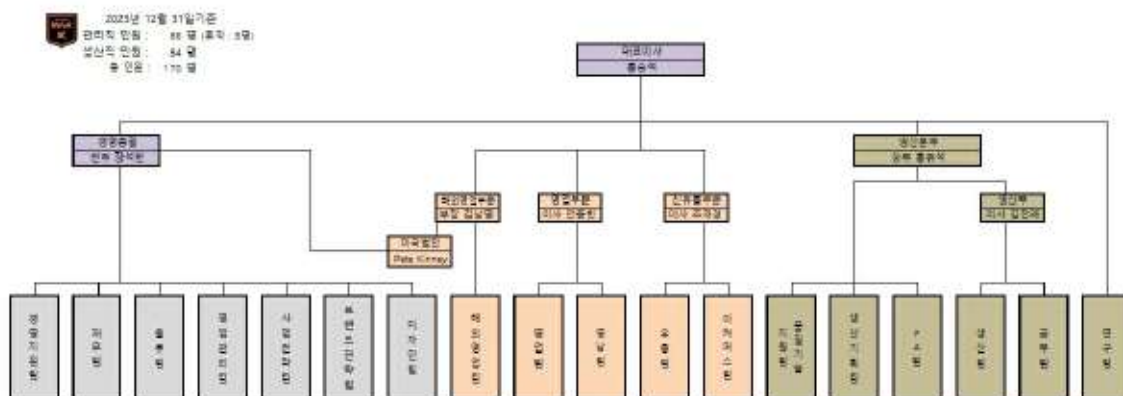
2023년 12월 31일기준
관리직 인원 : 86 명 (휴직 : 3명)
생산직 인원 : 84 명
총 인원 : 170 명

대표이사
홍승익

경영총괄
전무 정덕현

해외영업부문
부장 김남열

영업부문
이사 안종민

신규사업부문
이사 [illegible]

미국법인
Pete Kinney

생산본부
상무 홍윤익

생산부
이사 김진배

경영지원팀

재무팀

총무팀

품질관리팀

시험분석팀

브랜드전략팀

디자인팀

해외영업팀

영업1팀

영업2팀

수출팀

이커머스팀

생산기술기획팀

생산기획팀

구매팀

생산팀

공무팀

연구팀